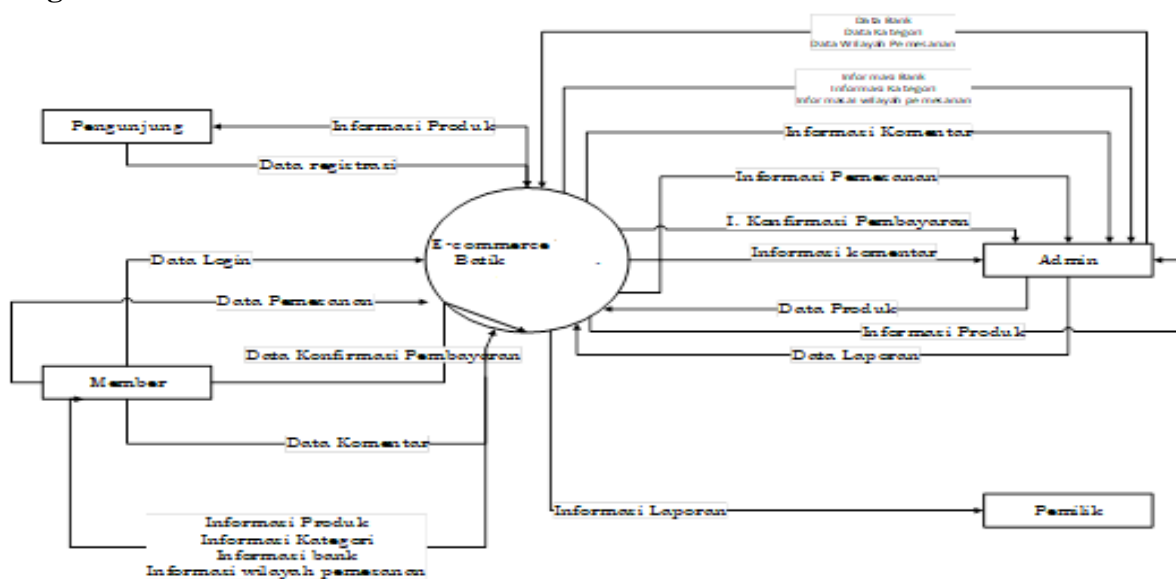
Data Bank
Data Kategori
Data Wilayah Pemesanan

Informasi Bank
Informasi Kategori
Informasi wilayah pemesanan

Pengunjung

Informasi Produk

Data registrasi

Informasi Komentar

Informasi Pemesanan

I. Konfirmasi Pembayaran

E-commerce Batik

Data Login

Informasi komentar

Admin

Data Pemesanan

Data Produk

Informasi Produk

Data Konfirmasi Pembayaran

Data Laporan

Member

Data Komentar

Informasi Laporan

Pemilik

Informasi Produk
Informasi Kategori
Informasi bank
Informasi wilayah pemesanan